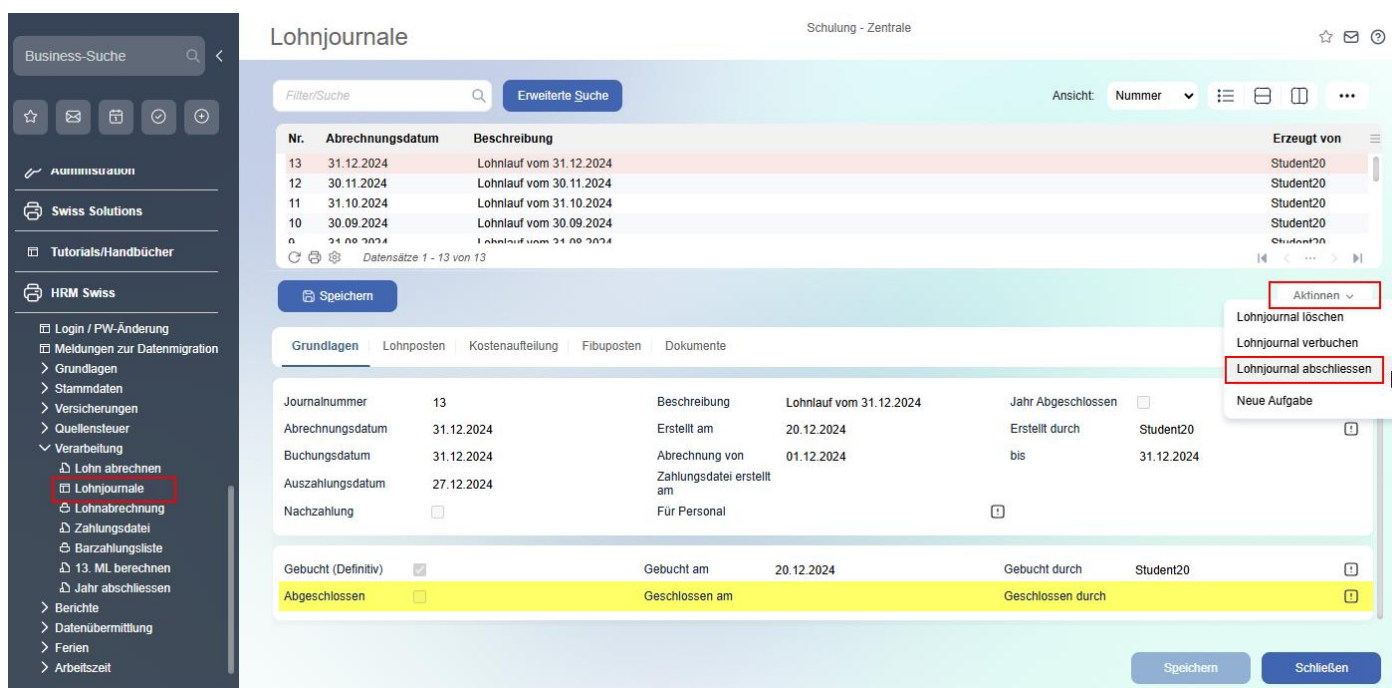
Business-Suche

Administration
Swiss Solutions
Tutorials/Handbücher
HRM Swiss
Login / PW-Änderung
Meldungen zur Datenmigration
> Grundlagen
> Stammdaten
> Versicherungen
> Quellensteuer
∨ Verarbeitung
Lohn abrechnen
Lohnjournale
Lohnabrechnung
Zahlungsdatei
Barzahlungsliste
13. ML berechnen
Jahr abschliessen
> Berichte
> Datenübermittlung
> Ferien
> Arbeitszeit

Lohnjournale

Schulung - Zentrale

Filter/Suche
Erweiterte Suche
Ansicht: Nummer

| Nr. | Abrechnungsdatum | Beschreibung | Erzeugt von |
|---|---|---|---|
| 13 | 31.12.2024 | Lohnlauf vom 31.12.2024 | Student20 |
| 12 | 30.11.2024 | Lohnlauf vom 30.11.2024 | Student20 |
| 11 | 31.10.2024 | Lohnlauf vom 31.10.2024 | Student20 |
| 10 | 30.09.2024 | Lohnlauf vom 30.09.2024 | Student20 |
| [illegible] | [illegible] | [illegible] | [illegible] |

Datensätze 1 - 13 von 13

Speichern

Aktionen ∨
Lohnjournal löschen
Lohnjournal verbuchen
Lohnjournal abschliessen
Neue Aufgabe

Grundlagen | Lohnposten | Kostenaufteilung | Fibuposten | Dokumente

Journalnummer 13
Beschreibung Lohnlauf vom 31.12.2024
Jahr Abgeschlossen
Abrechnungsdatum 31.12.2024
Erstellt am 20.12.2024
Erstellt durch Student20
Buchungsdatum 31.12.2024
Abrechnung von 01.12.2024
bis 31.12.2024
Auszahlungsdatum 27.12.2024
Zahlungsdatei erstellt am
Nachzahlung
Für Personal

Gebucht (Definitiv)
Gebucht am 20.12.2024
Gebucht durch Student20
Abgeschlossen
Geschlossen am
Geschlossen durch

Speichern
Schließen